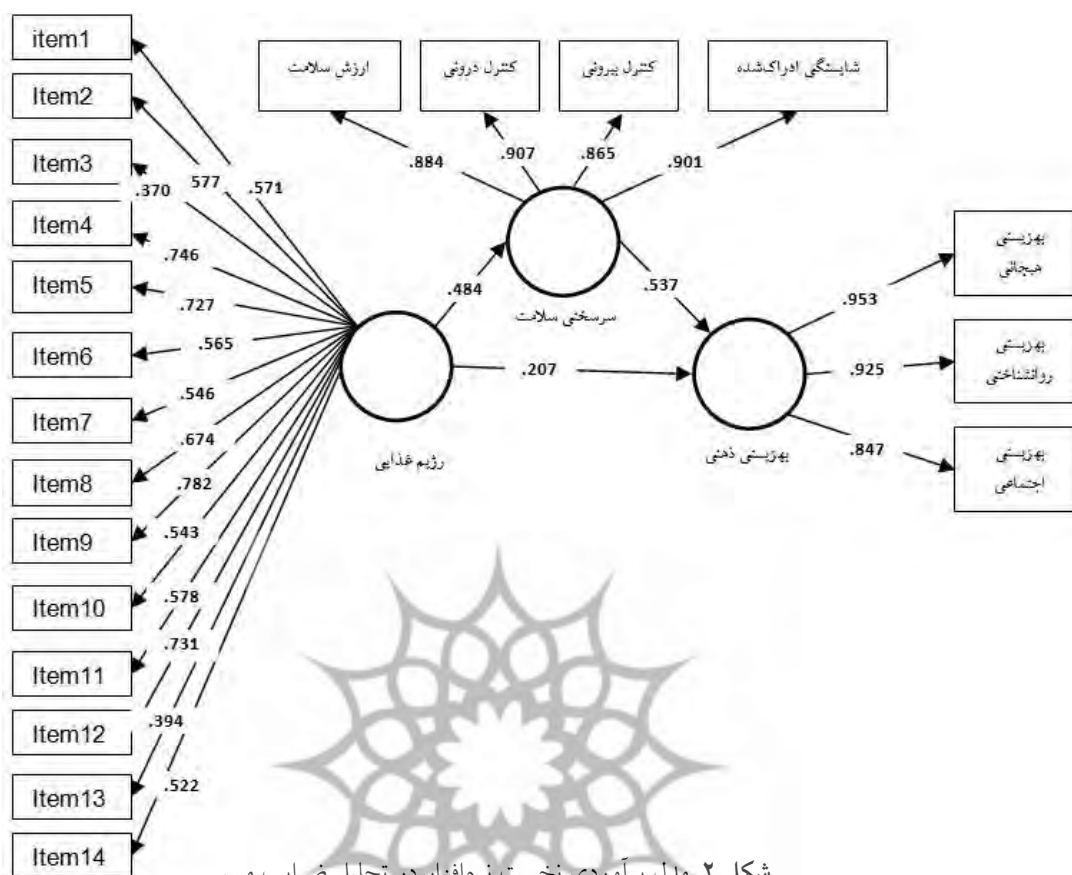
item1
Item2
Item3
Item4
Item5
Item6
Item7
Item8
Item9
Item10
Item11
Item12
Item13
Item14

ارزش سلامت
کنترل درونی
کنترل بیرونی
شایستگی ادراک‌شده

.884
.907
.865
.901

577
.571
.370
.746
.727
.565
.546
.674
.782
.543
.578
.731
.394
.522

.484
سرسختی سلامت
.537
.207
رژیم غذایی
بهزیستی ذهنی

.953
.925
.847

بهزیستی هیجانی
بهزیستی روانشناختی
بهزیستی اجتماعی

شکل ۲ مدل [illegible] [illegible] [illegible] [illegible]